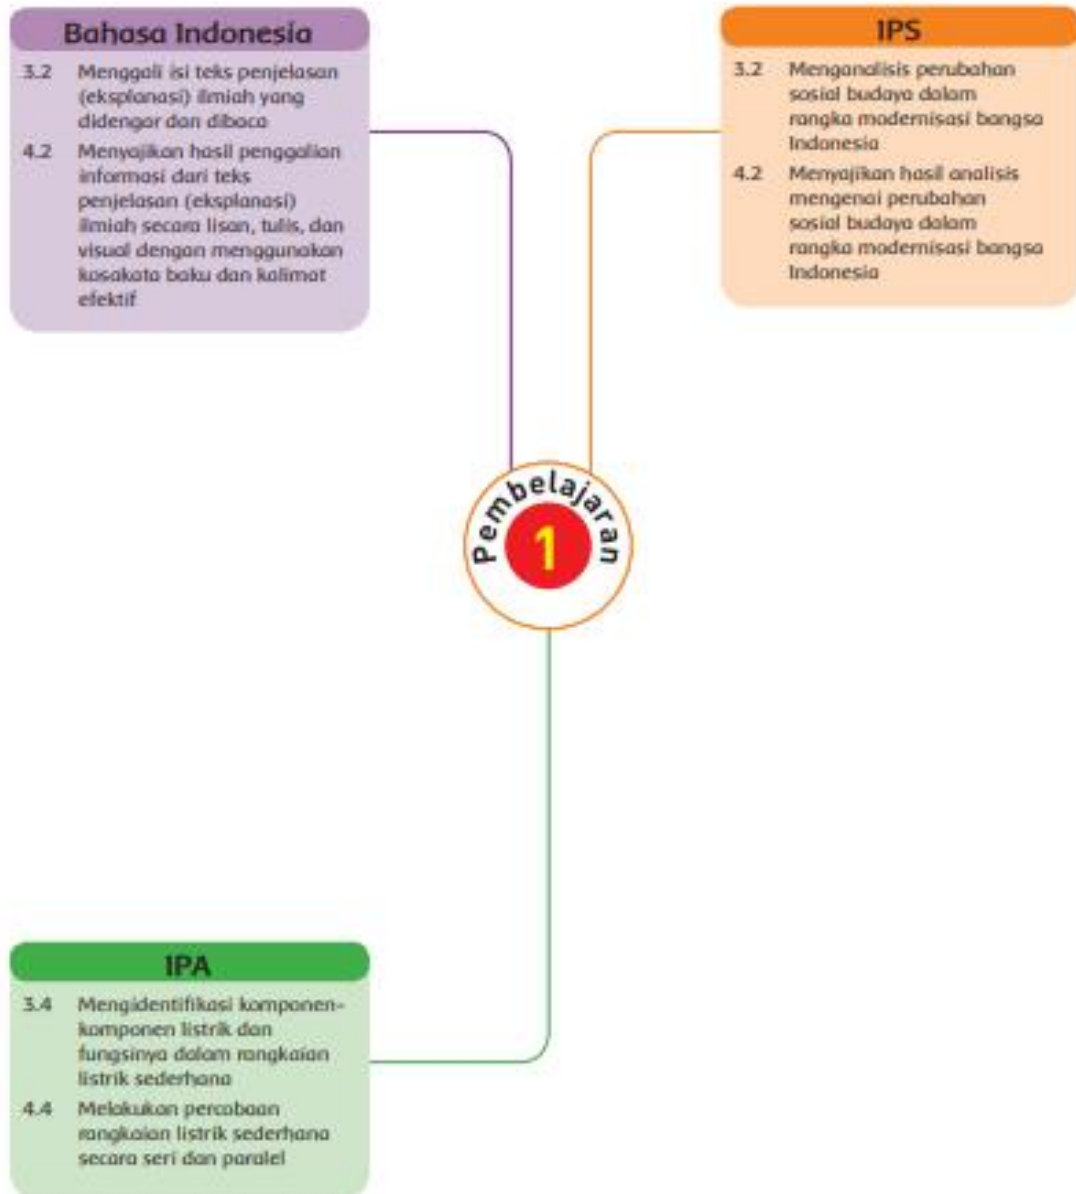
Bahasa Indonesia

3.2 Menggali isi teks penjelasan (eksplanasi) ilmiah yang didengar dan dibaca

4.2 Menyajikan hasil penggalian informasi dari teks penjelasan (eksplanasi) ilmiah secara lisan, tulis, dan visual dengan menggunakan kosakata baku dan kalimat efektif

IPS

3.2 Menganalisis perubahan sosial budaya dalam rangka modernisasi bangsa Indonesia

4.2 Menyajikan hasil analisis mengenai perubahan sosial budaya dalam rangka modernisasi bangsa Indonesia

Pembelajaran 1

IPA

3.4 Mengidentifikasi komponen-komponen listrik dan fungsinya dalam rangkaian listrik sederhana

4.4 Melakukan percobaan rangkaian listrik sederhana secara seri dan paralel